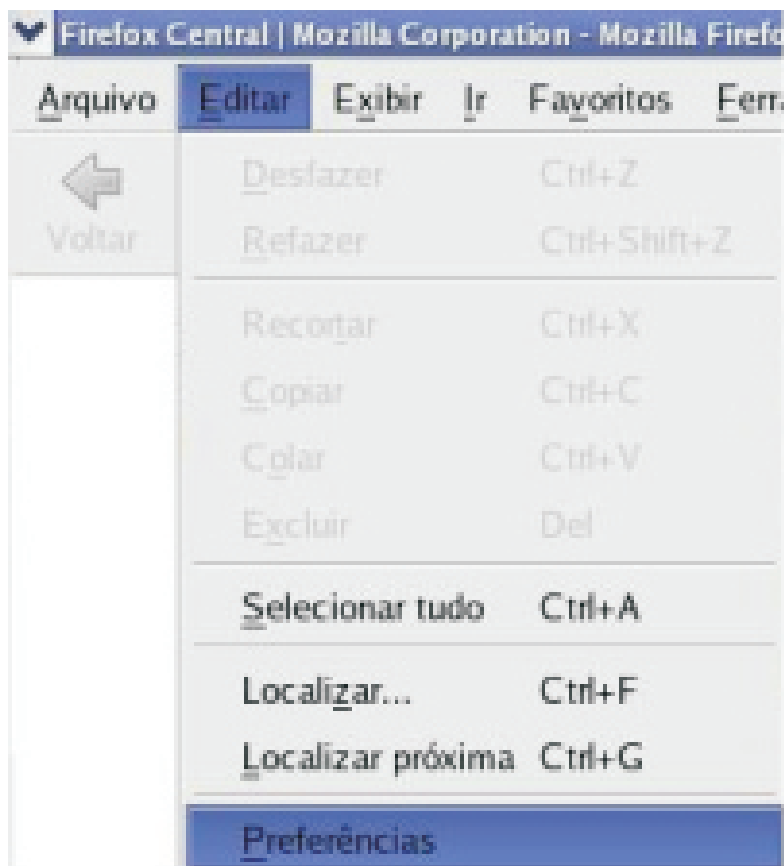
Firefox Central | Mozilla Corporation - Mozilla Firefo

Arquivo Editar Exibir Ir Favoritos Ferr

Voltar

Desfazer Ctrl+Z
Refazer Ctrl+Shift+Z

Recortar Ctrl+X
Copiar Ctrl+C
Colar Ctrl+V
Excluir Del

Selecionar tudo Ctrl+A

Localizar... Ctrl+F
Localizar próxima Ctrl+G

Preferências